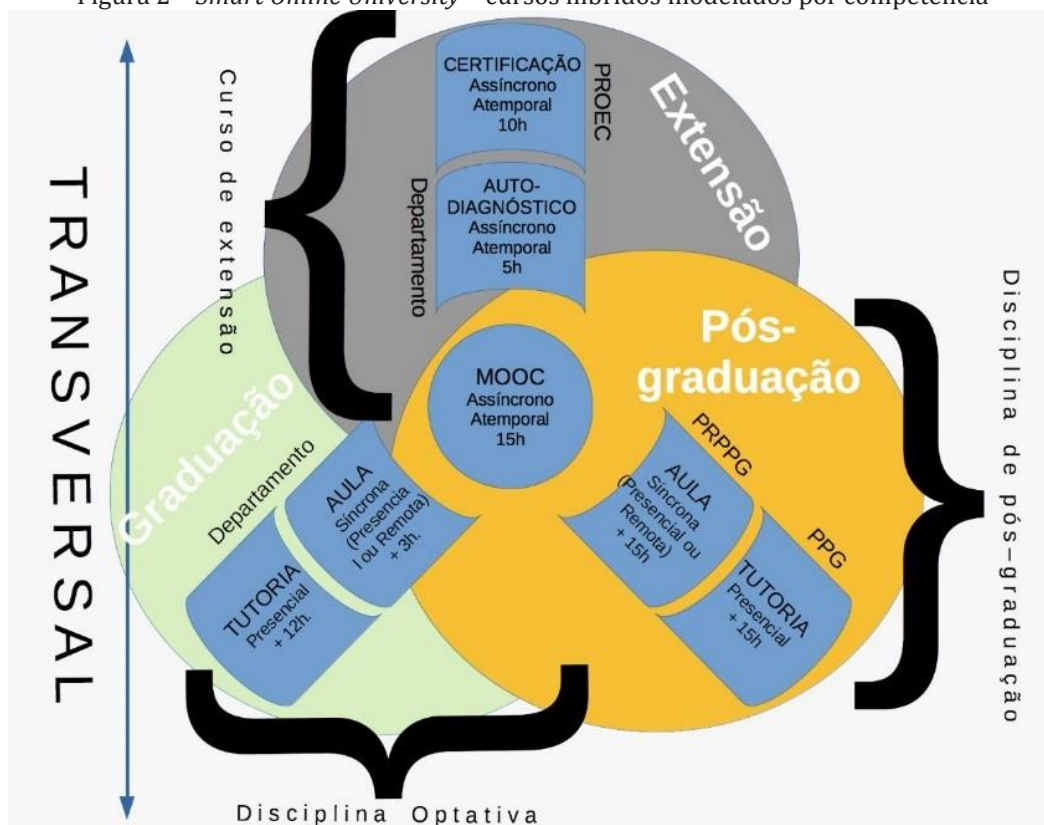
Figura 2 – Smart Online University – cursos híbridos modelados por competência

TRANSVERSAL

Curso de extensão

CERTIFICAÇÃO
Assíncrono
Atemporal
10h

PROEC

Extensão

AUTO-DIAGNÓSTICO
Assíncrono
Atemporal
5h

Departamento

Pós-graduação

Disciplina de pós-graduação

MOOC
Assíncrono
Atemporal
15h

Graduação

Departamento

AULA
Síncrona
(Presencial ou Remota)
+ 3h.

TUTORIA
Presencial
+ 12h.

PRPPG

AULA
Síncrona
(Presencial ou Remota)
+ 15h

PPG

TUTORIA
Presencial
+ 15h

Disciplina Optativa